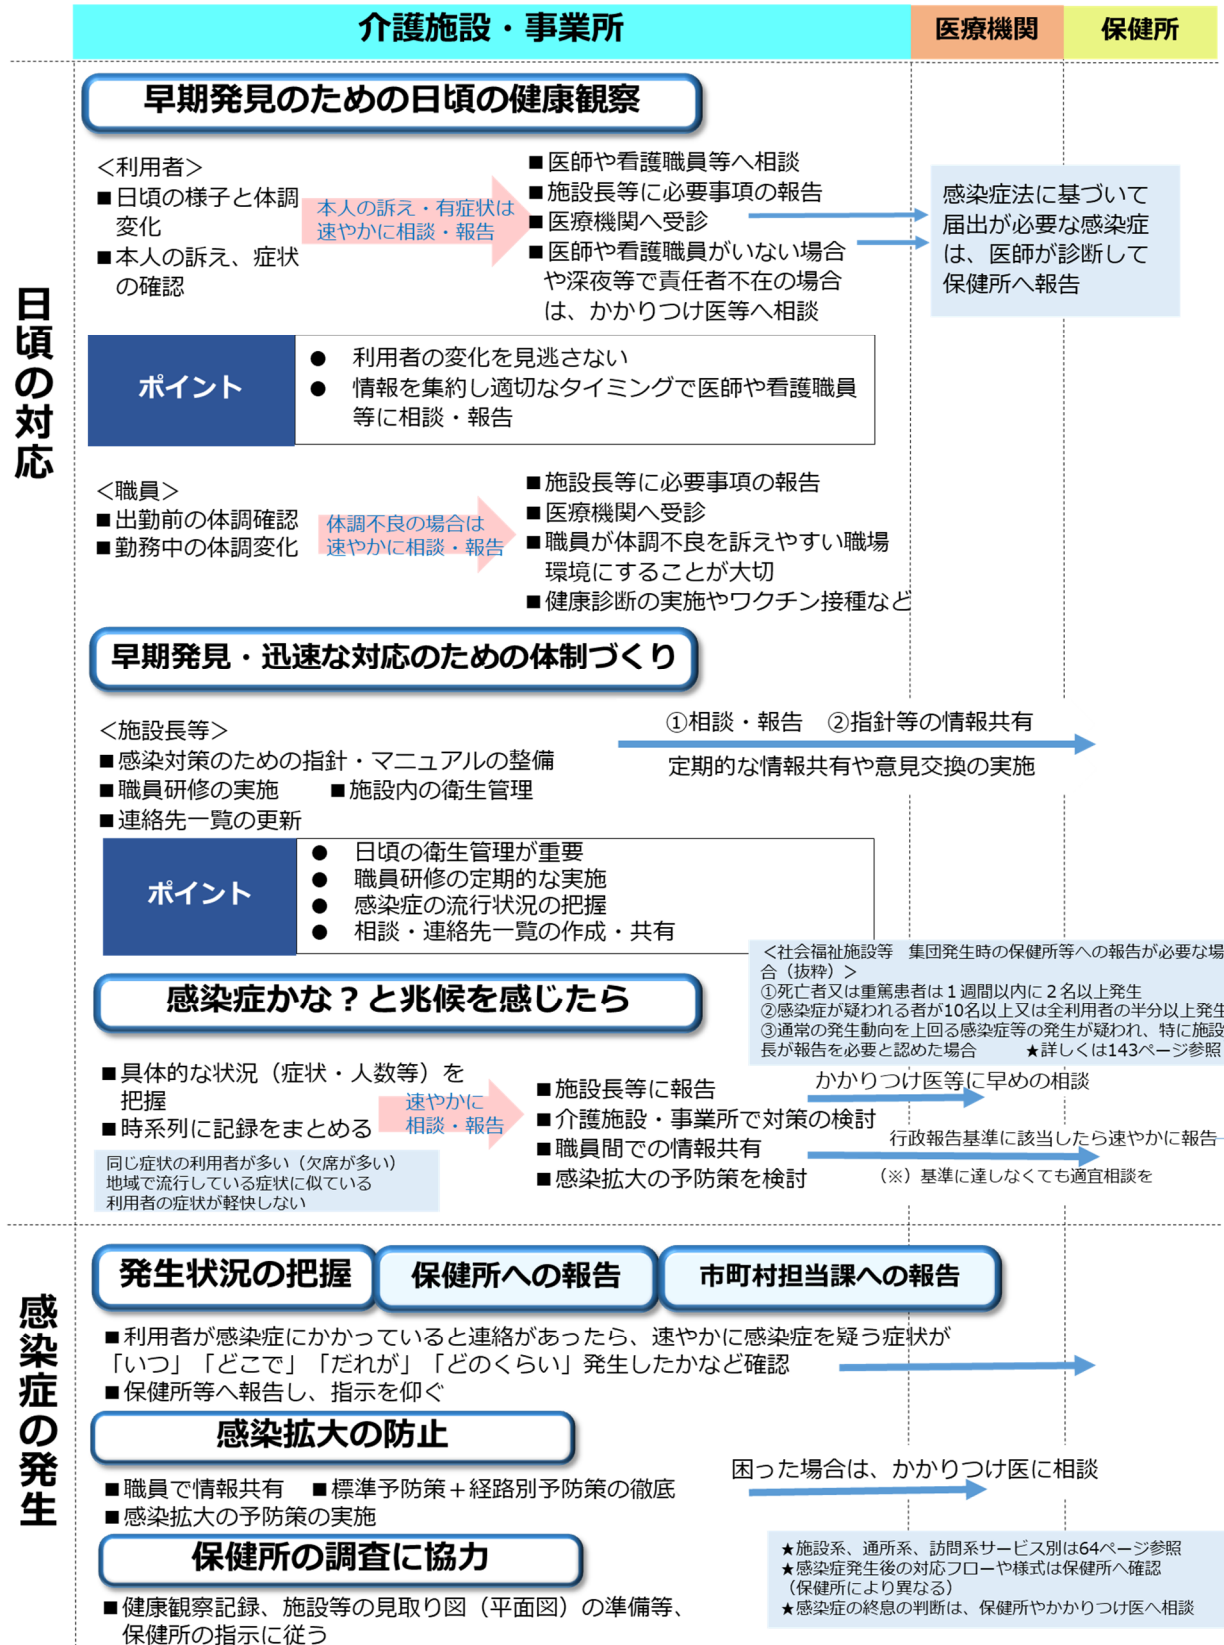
介護施設・事業所

医療機関

保健所

日頃の対応

早期発見のための日頃の健康観察

<利用者>
■日頃の様子と体調変化
■本人の訴え、症状の確認

本人の訴え・有症状は速やかに相談・報告

■医師や看護職員等へ相談
■施設長等に必要事項の報告
■医療機関へ受診
■医師や看護職員がいない場合や深夜等で責任者不在の場合は、かかりつけ医等へ相談

感染症法に基づいて届出が必要な感染症は、医師が診断して保健所へ報告

ポイント

● 利用者の変化を見逃さない
● 情報を集約し適切なタイミングで医師や看護職員等に相談・報告

<職員>
■出勤前の体調確認
■勤務中の体調変化

体調不良の場合は速やかに相談・報告

■施設長等に必要事項の報告
■医療機関へ受診
■職員が体調不良を訴えやすい職場環境にすることが大切
■健康診断の実施やワクチン接種など

早期発見・迅速な対応のための体制づくり

<施設長等>
■感染対策のための指針・マニュアルの整備
■職員研修の実施　■施設内の衛生管理
■連絡先一覧の更新

①相談・報告　②指針等の情報共有

定期的な情報共有や意見交換の実施

ポイント

● 日頃の衛生管理が重要
● 職員研修の定期的な実施
● 感染症の流行状況の把握
● 相談・連絡先一覧の作成・共有

<社会福祉施設等　集団発生時の保健所等への報告が必要な場合（抜粋）>
①死亡者又は重篤患者は１週間以内に２名以上発生
②感染症が疑われる者が10名以上又は全利用者の半分以上発生
③通常の発生動向を上回る感染症等の発生が疑われ、特に施設長が報告を必要と認めた場合　★詳しくは143ページ参照

感染症かな？と兆候を感じたら

■具体的な状況（症状・人数等）を把握
■時系列に記録をまとめる

速やかに相談・報告

同じ症状の利用者が多い（欠席が多い）
地域で流行している症状に似ている
利用者の症状が軽快しない

■施設長等に報告
■介護施設・事業所で対策の検討
■職員間での情報共有
■感染拡大の予防策を検討

かかりつけ医等に早めの相談

行政報告基準に該当したら速やかに報告

（※）基準に達しなくても適宜相談を

感染症の発生

発生状況の把握

保健所への報告

市町村担当課への報告

■利用者が感染症にかかっていると連絡があったら、速やかに感染症を疑う症状が「いつ」「どこで」「だれが」「どのくらい」発生したかなど確認
■保健所等へ報告し、指示を仰ぐ

感染拡大の防止

■職員で情報共有　■標準予防策＋経路別予防策の徹底
■感染拡大の予防策の実施

困った場合は、かかりつけ医に相談

保健所の調査に協力

■健康観察記録、施設等の見取り図（平面図）の準備等、保健所の指示に従う

★施設系、通所系、訪問系サービス別は64ページ参照
★感染症発生後の対応フローや様式は保健所へ確認（保健所により異なる）
★感染症の終息の判断は、保健所やかかりつけ医へ相談